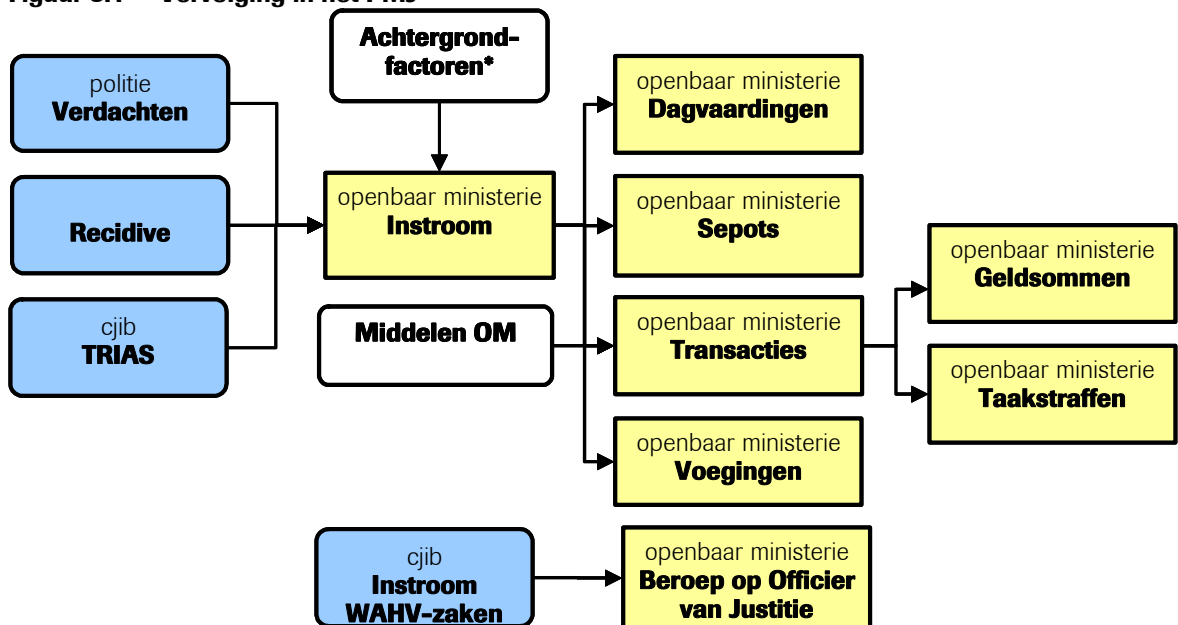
Figuur 3.1 Vervolging in het PMJ

politie
Verdachten

Recidive

cjib
TRIAS

Achtergrondfactoren*

openbaar ministerie
Instroom

Middelen OM

openbaar ministerie
Dagvaardingen

openbaar ministerie
Sepots

openbaar ministerie
Transacties

openbaar ministerie
Voegingen

openbaar ministerie
Geldsommen

openbaar ministerie
Taakstraffen

cjib
Instroom
WAHV-zaken

openbaar ministerie
Beroep op Officier
van Justitie